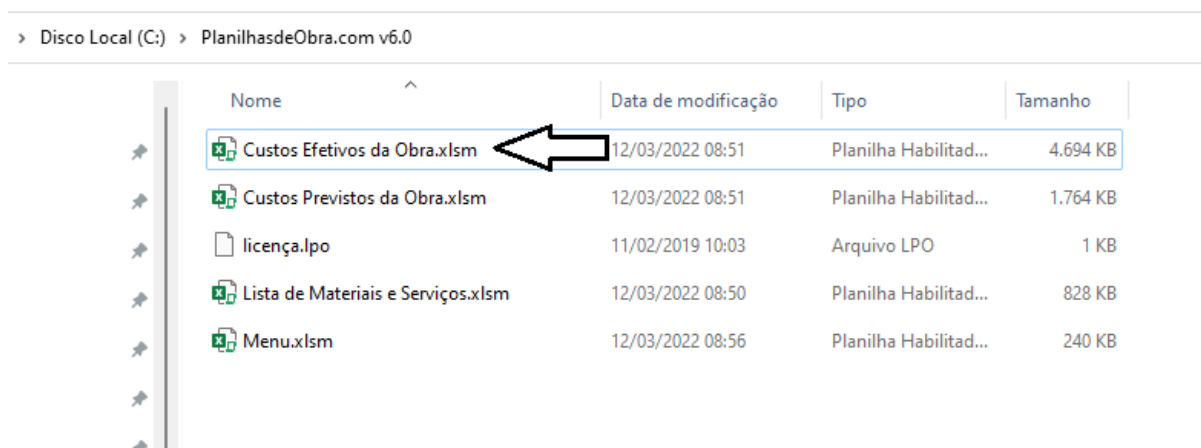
> Disco Local (C:) > PlanilhasdeObra.com v6.0

| Nome | Data de modificação | Tipo | Tamanho |
|---|---|---|---|
| Custos Efetivos da Obra.xlsm | 12/03/2022 08:51 | Planilha Habilitad... | 4.694 KB |
| Custos Previstos da Obra.xlsm | 12/03/2022 08:51 | Planilha Habilitad... | 1.764 KB |
| licença.lpo | 11/02/2019 10:03 | Arquivo LPO | 1 KB |
| Lista de Materiais e Serviços.xlsm | 12/03/2022 08:50 | Planilha Habilitad... | 828 KB |
| Menu.xlsm | 12/03/2022 08:56 | Planilha Habilitad... | 240 KB |